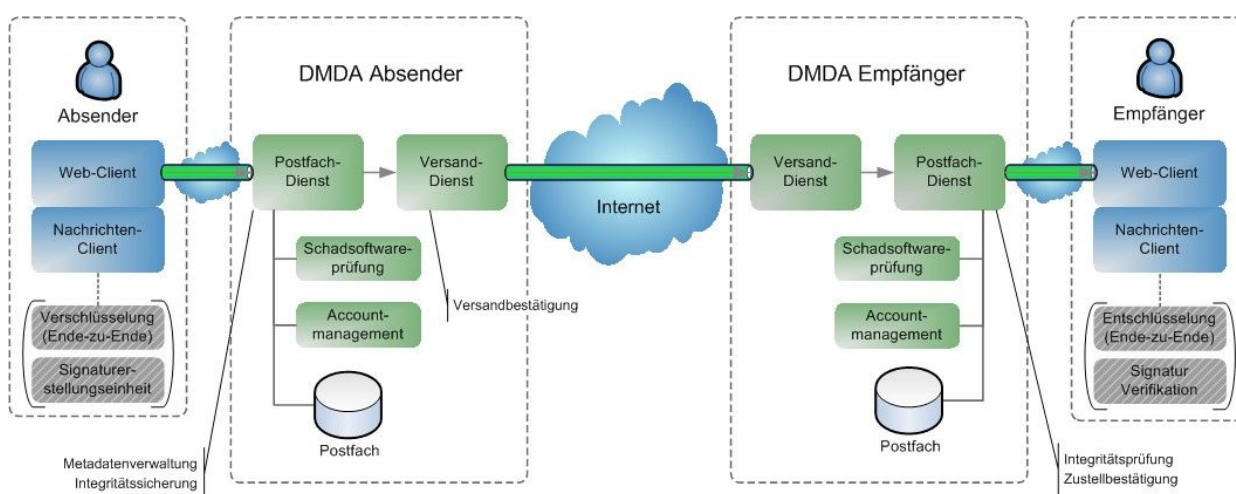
Absender

Web-Client

Nachrichten-Client

Verschlüsselung (Ende-zu-Ende)

Signaturerstellungseinheit

DMDA Absender

Postfach-Dienst

Versand-Dienst

Schadsoftwareprüfung

Accountmanagement

Versandbestätigung

Postfach

Metadatenverwaltung
Integritätssicherung

Internet

DMDA Empfänger

Versand-Dienst

Postfach-Dienst

Schadsoftwareprüfung

Accountmanagement

Postfach

Integritätsprüfung
Zustellbestätigung

Empfänger

Web-Client

Nachrichten-Client

Entschlüsselung (Ende-zu-Ende)

Signatur Verifikation